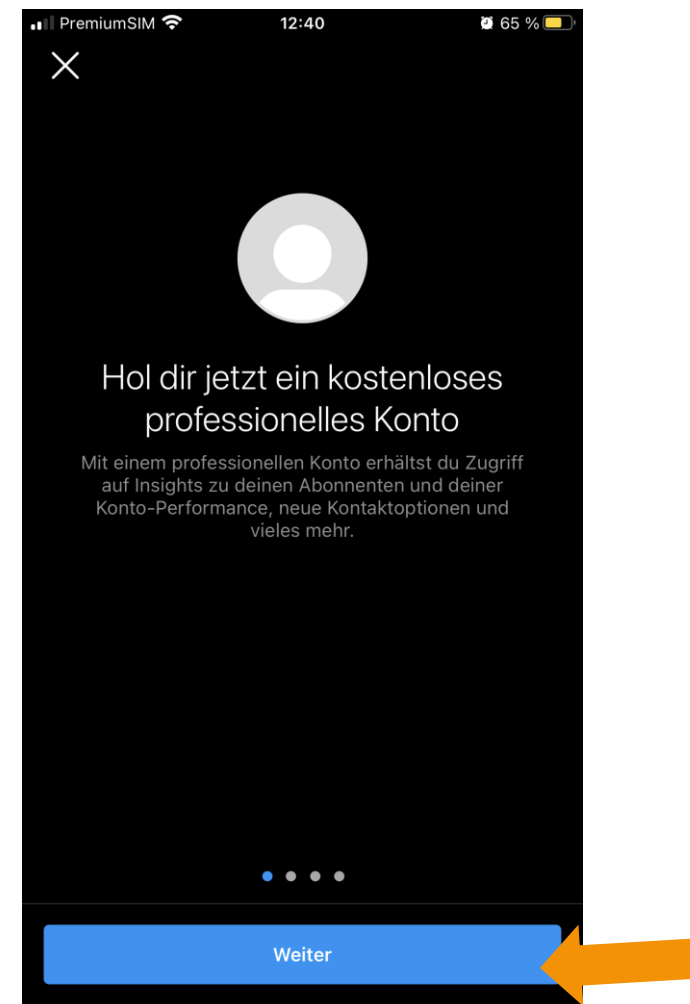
PremiumSIM 12:40 65 %

Hol dir jetzt ein kostenloses professionelles Konto

Mit einem professionellen Konto erhältst du Zugriff auf Insights zu deinen Abonnenten und deiner Konto-Performance, neue Kontaktoptionen und vieles mehr.

Weiter